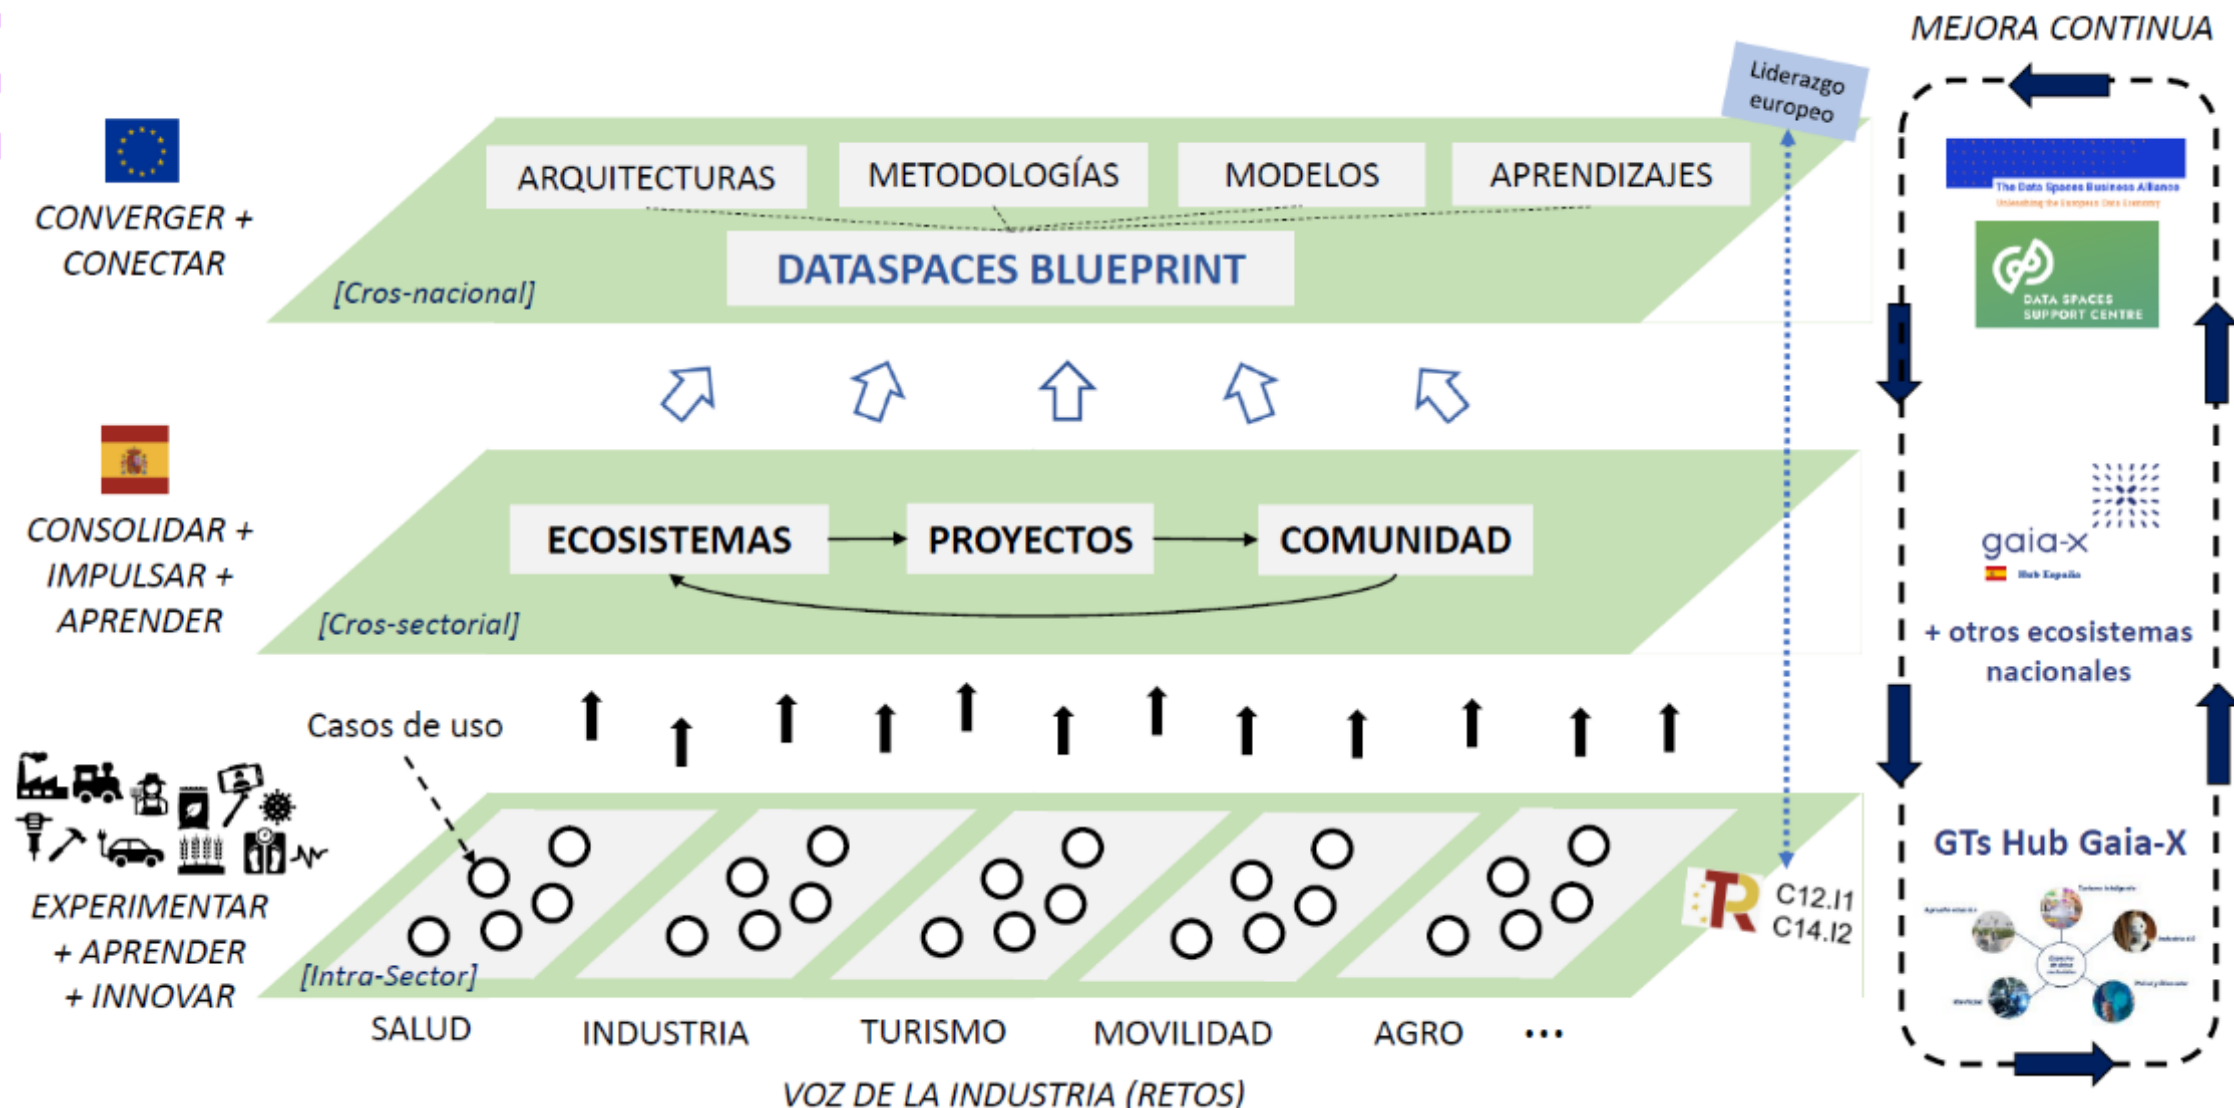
MEJORA CONTINUA

Liderazgo europeo

CONVERGER + CONECTAR

ARQUITECTURAS
METODOLOGÍAS
MODELOS
APRENDIZAJES

DATASPACES BLUEPRINT

[Cros-nacional]

The Data Spaces Business Alliance
Unleashing the European Data Economy

DATA SPACES SUPPORT CENTRE

CONSOLIDAR + IMPULSAR + APRENDER

ECOSISTEMAS
PROYECTOS
COMUNIDAD

[Cros-sectorial]

gaia-x
Hub España

+ otros ecosistemas nacionales

Casos de uso

EXPERIMENTAR + APRENDER + INNOVAR

[Intra-Sector]

C12.I1
C14.I2

GTs Hub Gaia-X

SALUD
INDUSTRIA
TURISMO
MOVILIDAD
AGRO
...

VOZ DE LA INDUSTRIA (RETOS)